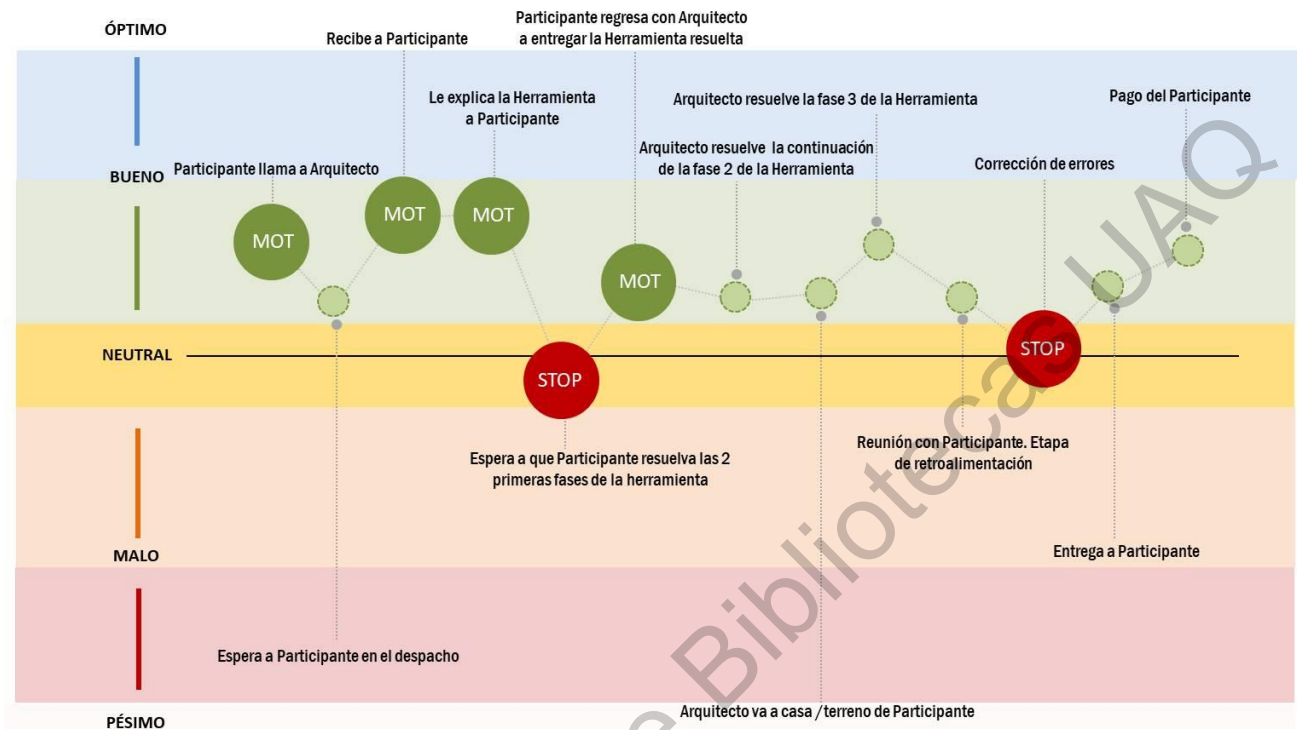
ÓPTIMO

Recibe a Participante

Participante regresa con Arquitecto a entregar la Herramienta resuelta

Le explica la Herramienta a Participante

Arquitecto resuelve la fase 3 de la Herramienta

Pago del Participante

BUENO

Participante llama a Arquitecto

Arquitecto resuelve la continuación de la fase 2 de la Herramienta

Corrección de errores

MOT

MOT

MOT

MOT

NEUTRAL

STOP

STOP

Espera a que Participante resuelva las 2 primeras fases de la herramienta

Reunión con Participante. Etapa de retroalimentación

MALO

Entrega a Participante

Espera a Participante en el despacho

PÉSIMO

Arquitecto va a casa / terreno de Participante

Biblioteca UAQ